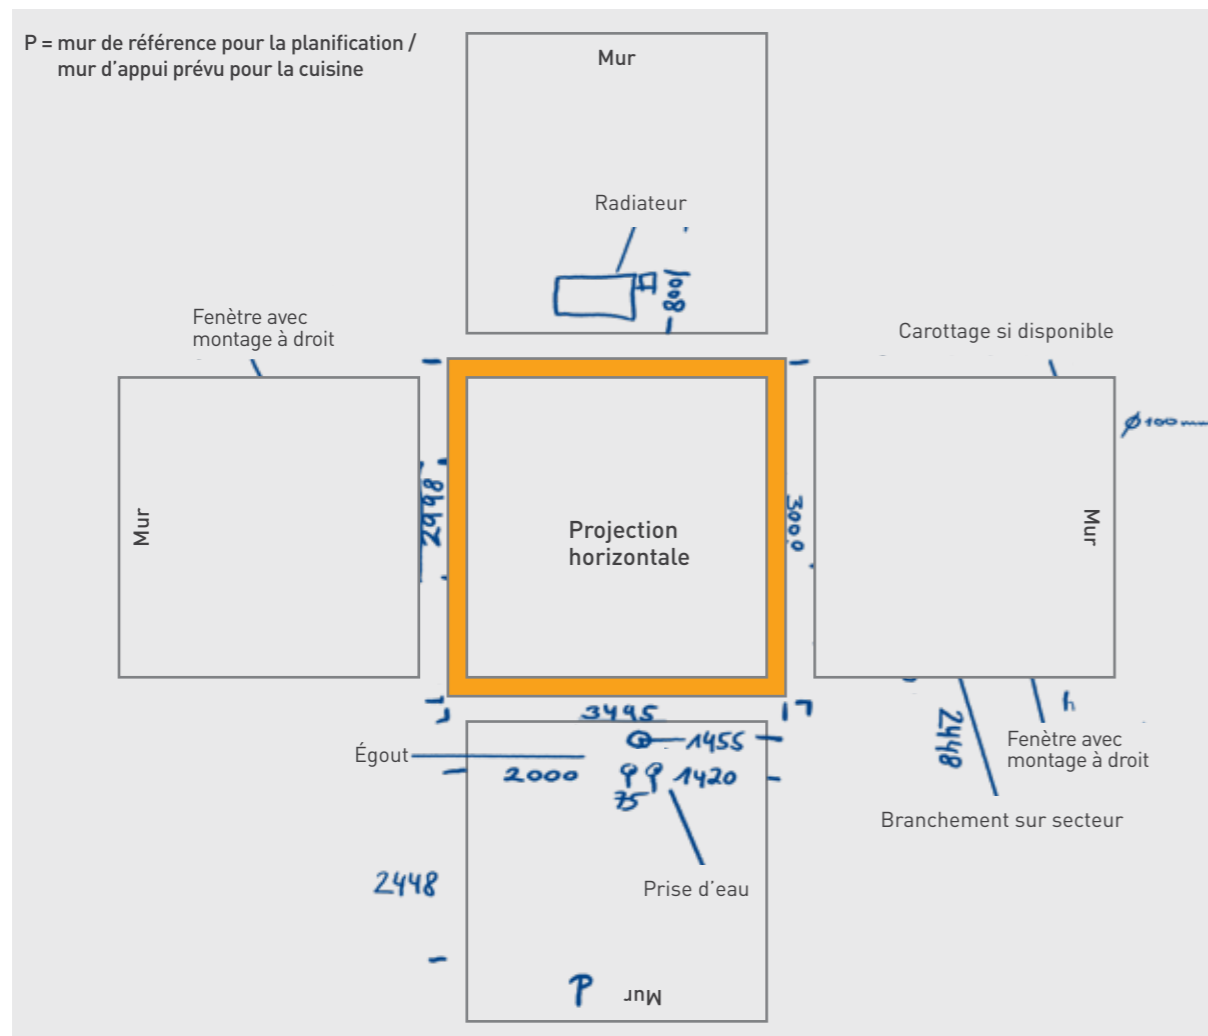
P = mur de référence pour la planification / mur d'appui prévu pour la cuisine

Mur

Radiateur

800

Fenètre avec montage à droit

Carottage si disponible

Ø100 mm

Mur

2998

Projection horizontale

3000

Mur

3495

Égout

1455

2000

1420

75

2448

Fenètre avec montage à droit

h

Branchement sur secteur

2448

Prise d'eau

P

Mur